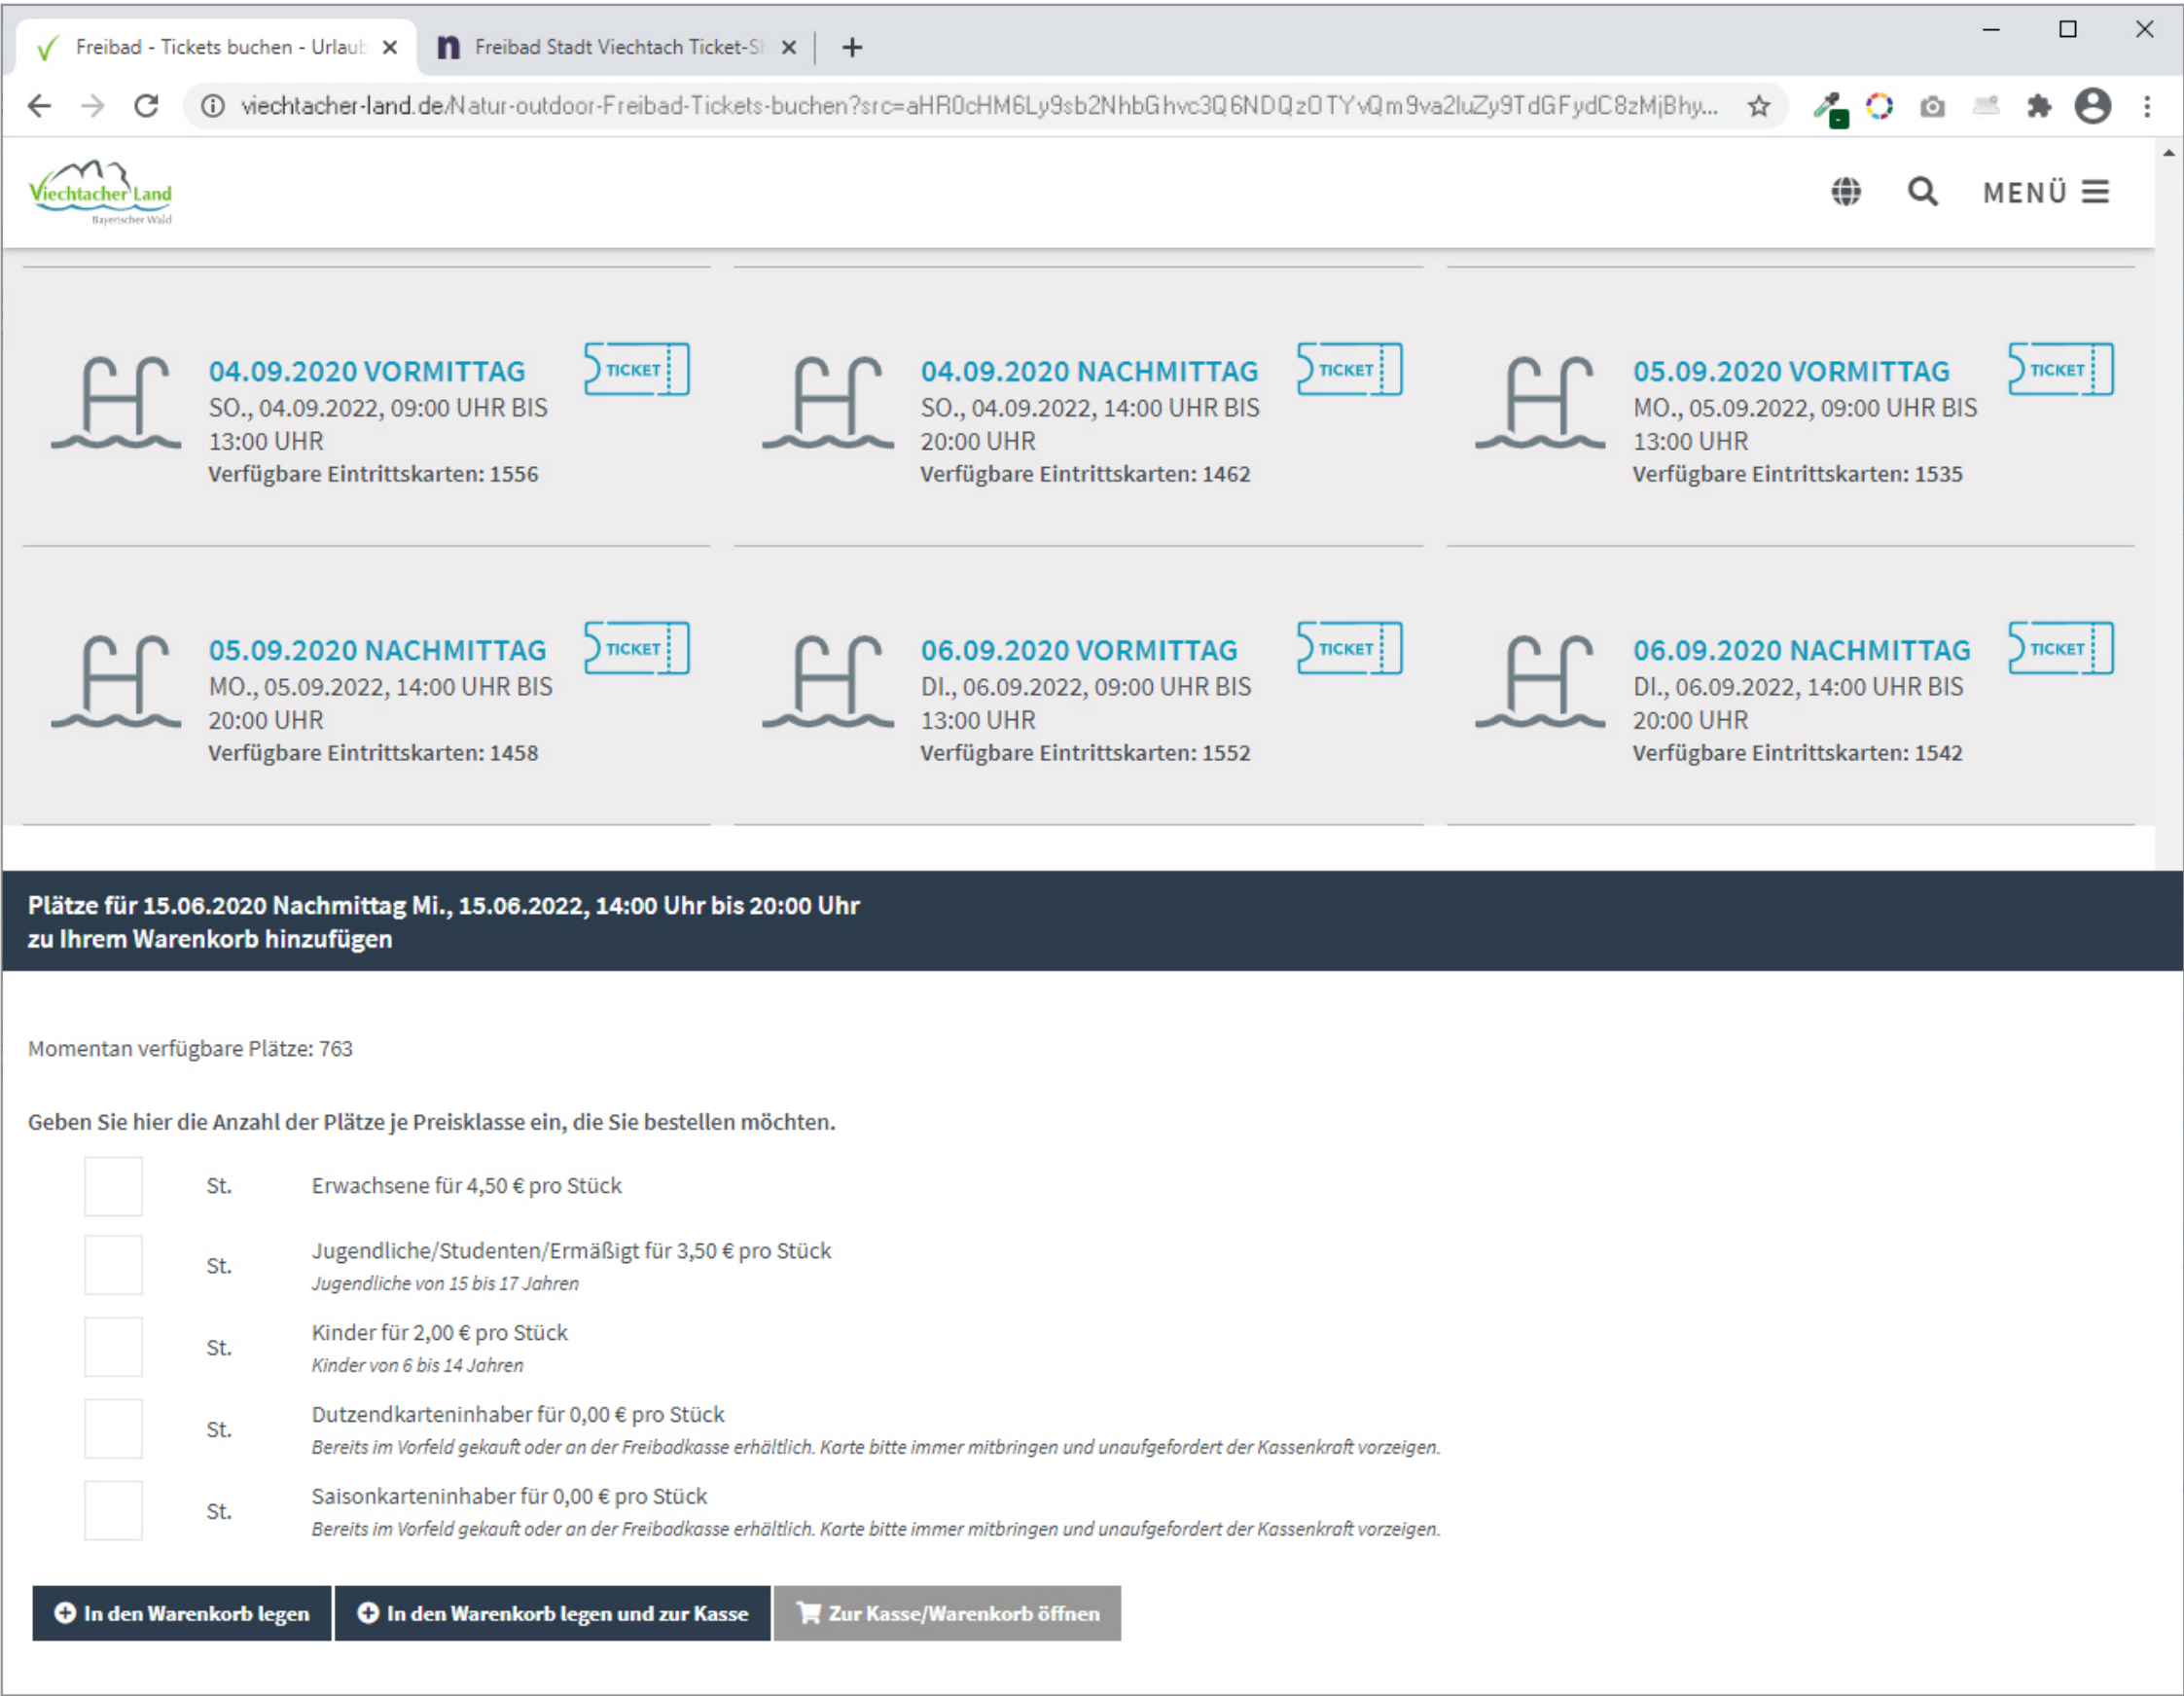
Freibad - Tickets buchen - Urlaub ×
Freibad Stadt Viechtach Ticket-Sh ×
+

viechtacher-land.de/Natur-outdoor-Freibad-Tickets-buchen?src=aHR0cHM6Ly9sb2NhbGhvc3Q6NDQzL0TYvQm9va2luZy9TdGFydC8zMjBhy...

Viechtacher Land
Bayerischer Wald

MENÜ

04.09.2020 VORMITTAG
TICKET
SO., 04.09.2022, 09:00 UHR BIS 13:00 UHR
Verfügbare Eintrittskarten: 1556

04.09.2020 NACHMITTAG
TICKET
SO., 04.09.2022, 14:00 UHR BIS 20:00 UHR
Verfügbare Eintrittskarten: 1462

05.09.2020 VORMITTAG
TICKET
MO., 05.09.2022, 09:00 UHR BIS 13:00 UHR
Verfügbare Eintrittskarten: 1535

05.09.2020 NACHMITTAG
TICKET
MO., 05.09.2022, 14:00 UHR BIS 20:00 UHR
Verfügbare Eintrittskarten: 1458

06.09.2020 VORMITTAG
TICKET
DI., 06.09.2022, 09:00 UHR BIS 13:00 UHR
Verfügbare Eintrittskarten: 1552

06.09.2020 NACHMITTAG
TICKET
DI., 06.09.2022, 14:00 UHR BIS 20:00 UHR
Verfügbare Eintrittskarten: 1542

Plätze für 15.06.2020 Nachmittag Mi., 15.06.2022, 14:00 Uhr bis 20:00 Uhr zu Ihrem Warenkorb hinzufügen

Momentan verfügbare Plätze: 763

Geben Sie hier die Anzahl der Plätze je Preisklasse ein, die Sie bestellen möchten.

St. Erwachsene für 4,50 € pro Stück

St. Jugendliche/Studenten/Ermäßigt für 3,50 € pro Stück
Jugendliche von 15 bis 17 Jahren

St. Kinder für 2,00 € pro Stück
Kinder von 6 bis 14 Jahren

St. Dutzendkarteninhaber für 0,00 € pro Stück
Bereits im Vorfeld gekauft oder an der Freibadkasse erhältlich. Karte bitte immer mitbringen und unaufgefordert der Kassenkraft vorzeigen.

St. Saisonkarteninhaber für 0,00 € pro Stück
Bereits im Vorfeld gekauft oder an der Freibadkasse erhältlich. Karte bitte immer mitbringen und unaufgefordert der Kassenkraft vorzeigen.

In den Warenkorb legen
In den Warenkorb legen und zur Kasse
Zur Kasse/Warenkorb öffnen